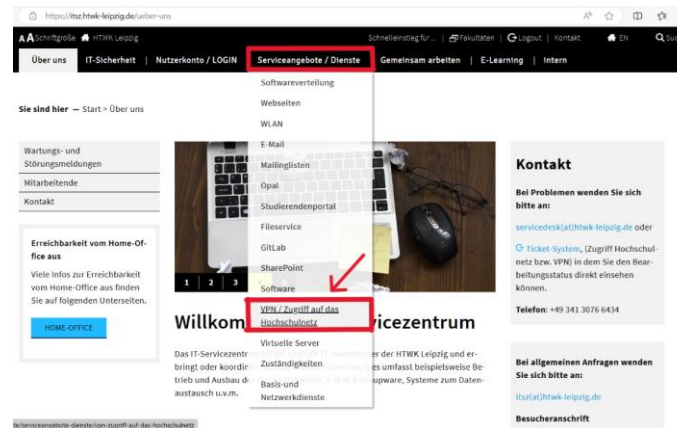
https://itsz.htwk-leipzig.de/ueber-uns

A A Schriftgröße HTWK Leipzig

Schnelleinstieg für ... | Fakultäten | Logout | Kontakt EN Su

Über uns | IT-Sicherheit | Nutzerkonto / LOGIN | Serviceangebote / Dienste | Gemeinsam arbeiten | E-Learning | Intern

Sie sind hier — Start > Über uns

Softwareverteilung
Webseiten
WLAN
E-Mail
Mailinglisten
Opal
Studierendenportal
Fileservice
GitLab
SharePoint
Software
VPN / Zugriff auf das Hochschulnetz
Virtuelle Server
Zuständigkeiten
Basis-und Netzwerkdienste

Wartungs- und Störungsmeldungen
Mitarbeitende
Kontakt

Erreichbarkeit vom Home-Office aus

Viele Infos zur Erreichbarkeit vom Home-Office aus finden Sie auf folgenden Unterseiten.

HOME-OFFICE

1 | 2 | 3

Willkom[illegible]rvicezentrum

Das IT-Servicezentr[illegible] der HTWK Leipzig und erbringt oder koordi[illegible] es umfasst beispielsweise Betrieb und Ausbau d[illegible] E-Mail & Groupware, Systeme zum Datenaustausch u.v.m.

Kontakt

Bei Problemen wenden Sie sich bitte an:

servicedesk(at)htwk-leipzig.de oder

Ticket-System, (Zugriff Hochschulnetz bzw. VPN) in dem Sie den Bearbeitungsstatus direkt einsehen können.

Telefon: +49 341 3076 6434

Bei allgemeinen Anfragen wenden Sie sich bitte an:

itsz(at)htwk-leipzig.de

Besucheranschrift

de/serviceangebote-dienste/vpn-zugriff-auf-das-hochschulnetz